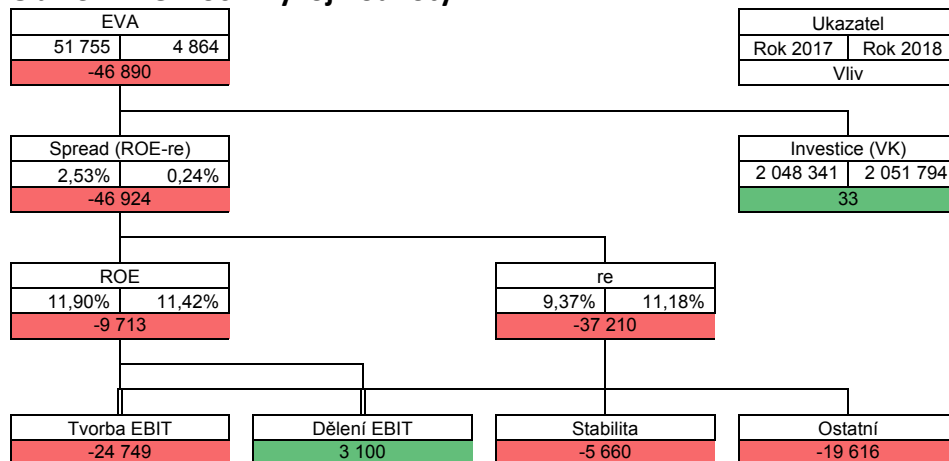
EVA
51 755 | 4 864
-46 890

Ukazatel
Rok 2017 | Rok 2018
Vliv

Spread (ROE-re)
2,53% | 0,24%
-46 924

Investice (VK)
2 048 341 | 2 051 794
33

ROE
11,90% | 11,42%
-9 713

re
9,37% | 11,18%
-37 210

Tvorba EBIT
-24 749

Dělení EBIT
3 100

Stabilita
-5 660

Ostatní
-19 616